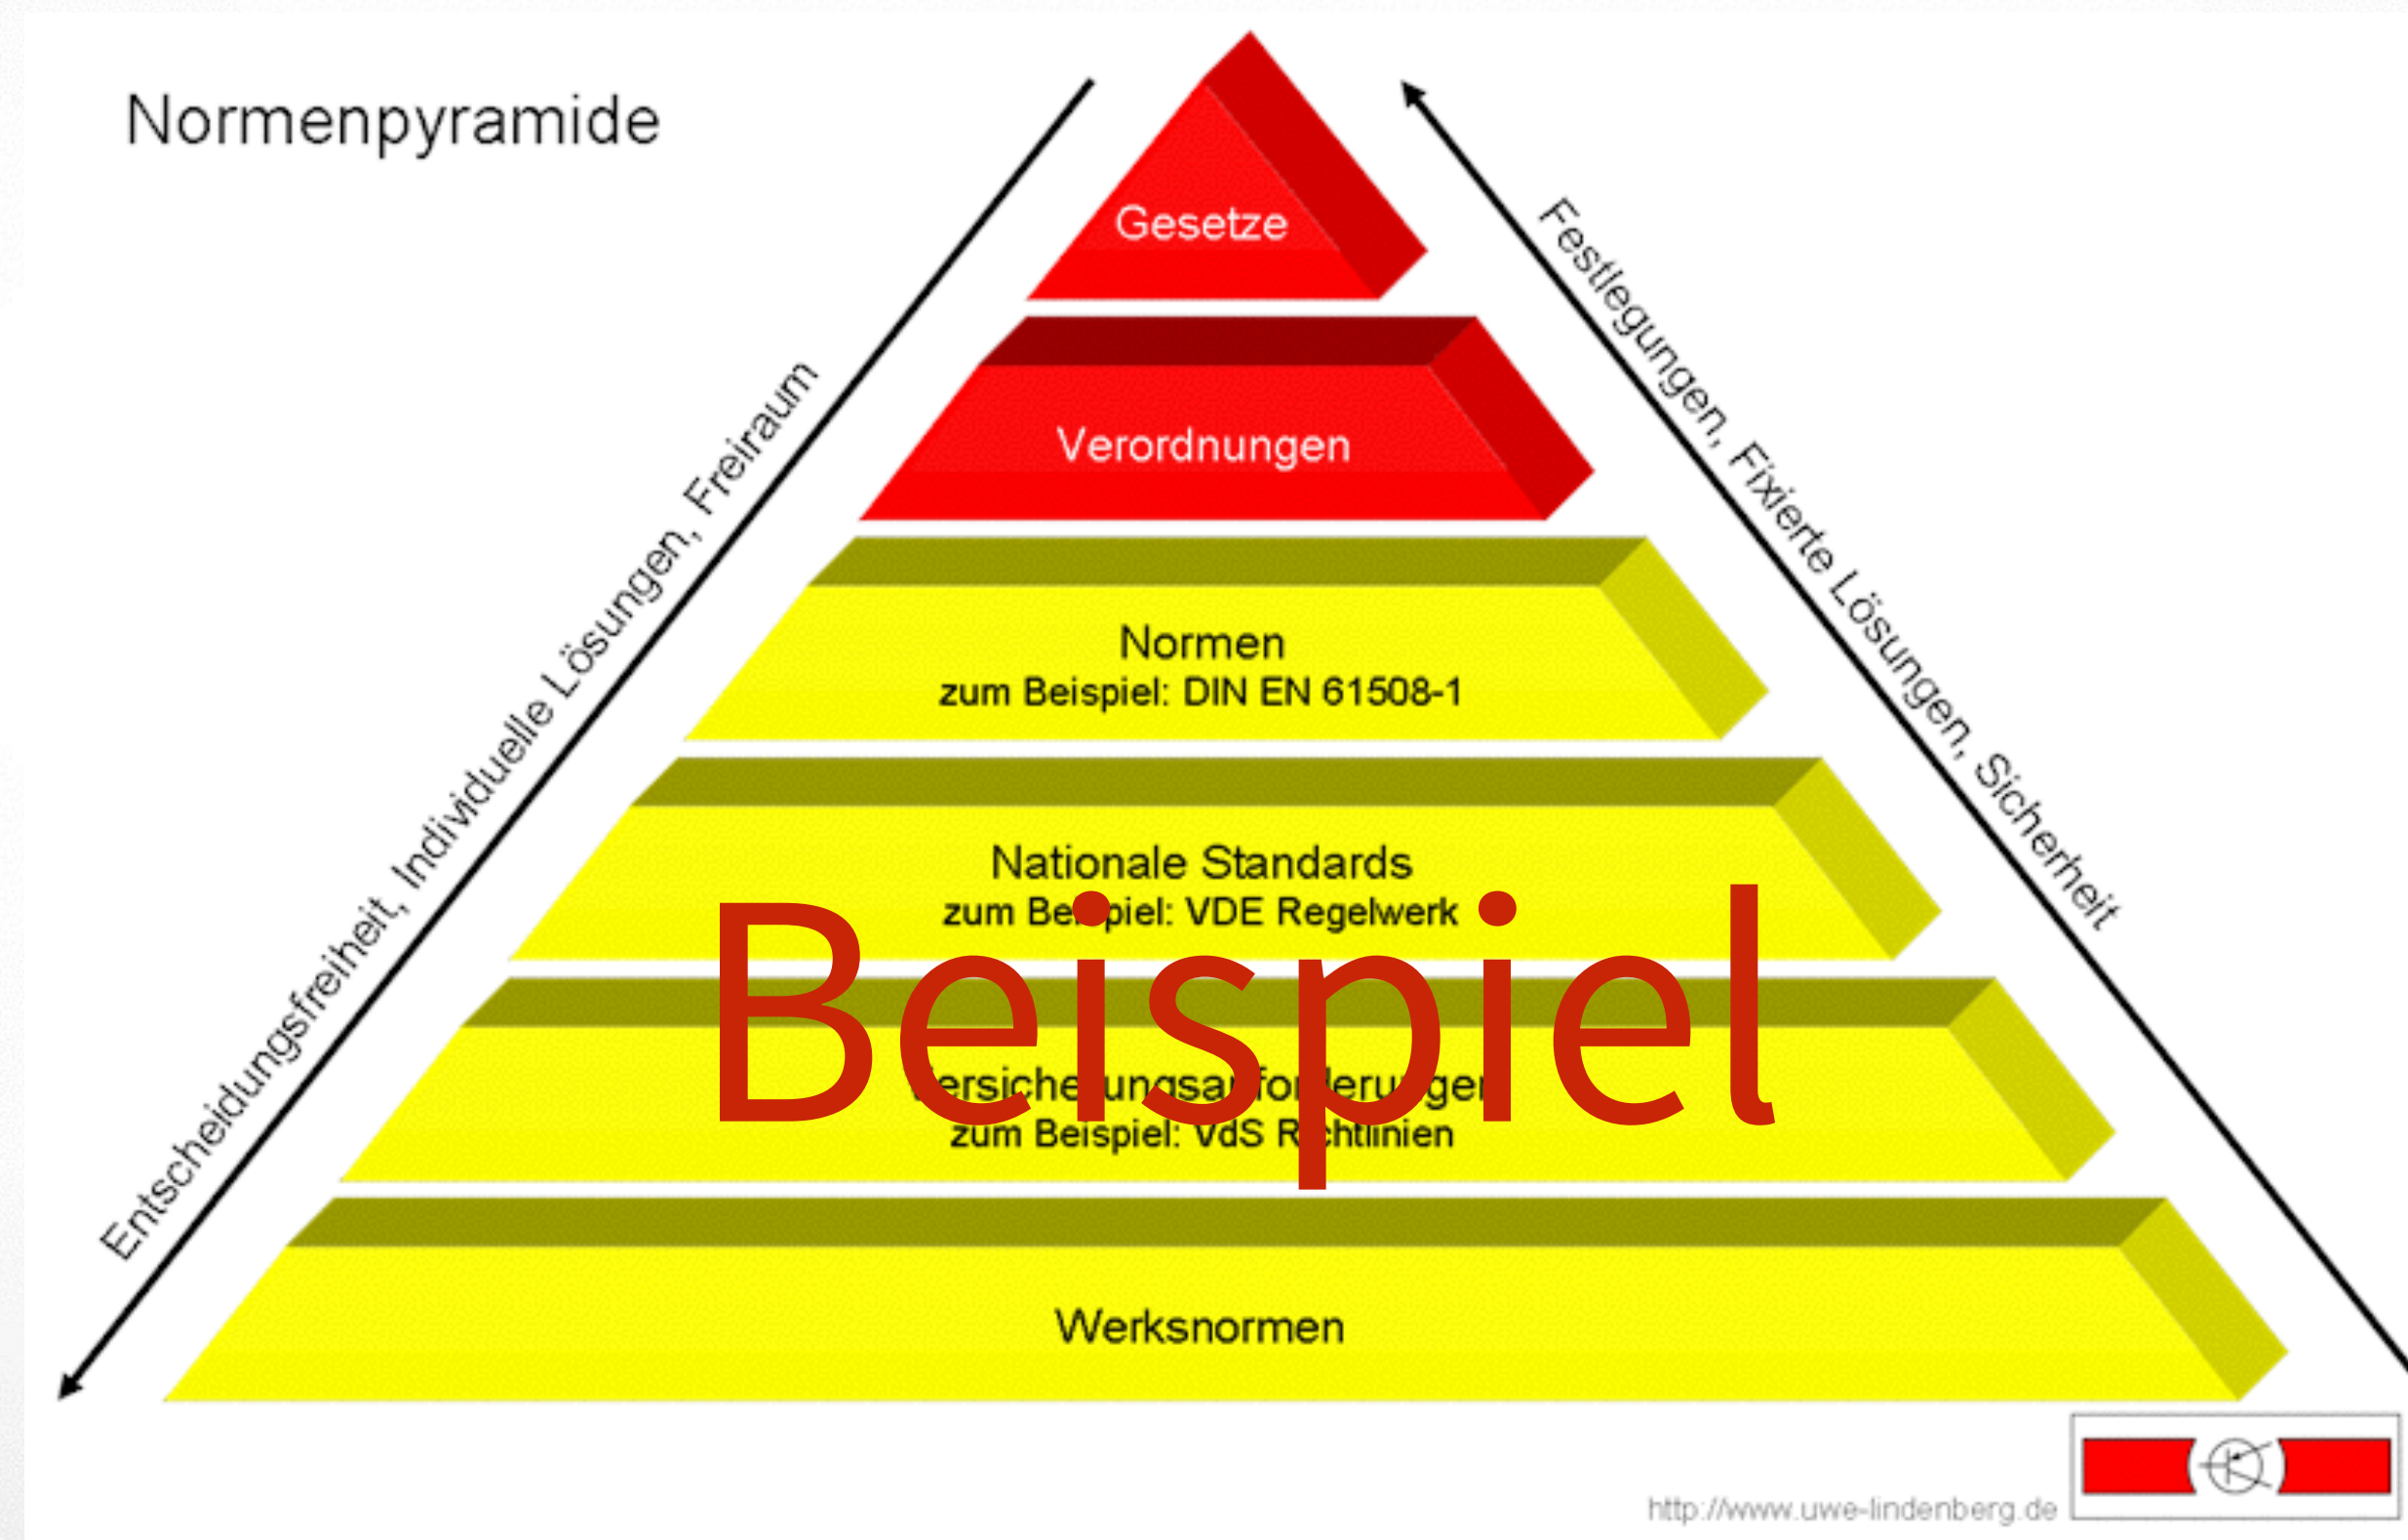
Normenpyramide

Gesetze

Verordnungen

Normen
zum Beispiel: DIN EN 61508-1

Nationale Standards
zum Be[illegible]piel: VDE Regelwerk

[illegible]ersiche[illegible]ungsa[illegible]fo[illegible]deru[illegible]ge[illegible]
zum Beispiel: VdS R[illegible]chtlinien

Werksnormen

Beispiel

Entscheidungsfreiheit, Individuelle Lösungen, Freiraum

Festlegungen, Fixierte Lösungen, Sicherheit

http://www.uwe-lindenberg.de